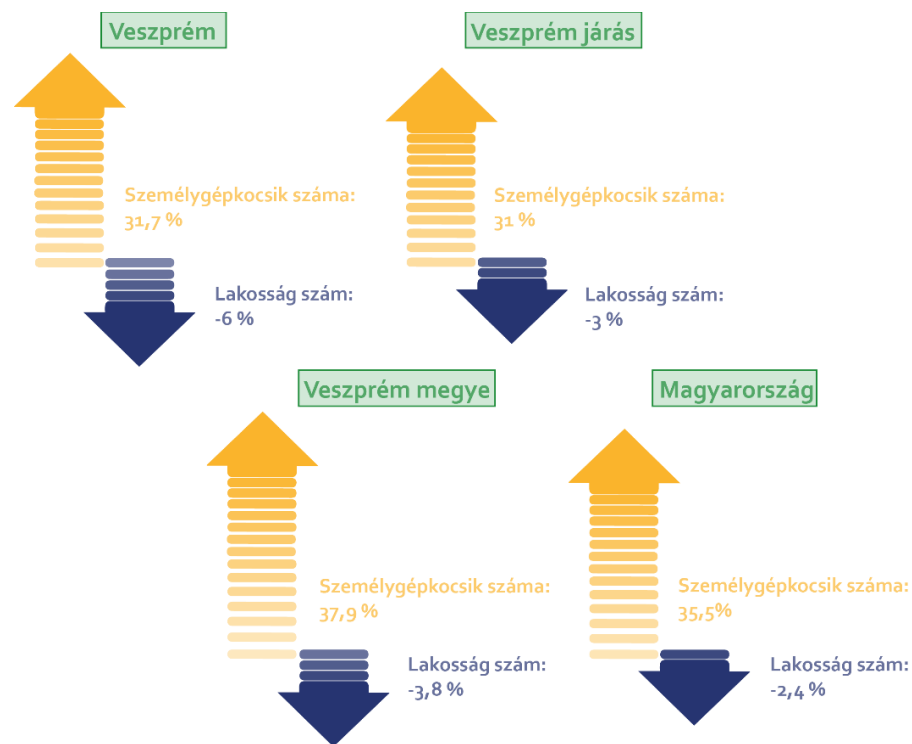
Veszprém

Személygépkocsik száma: 31,7 %

Lakosság szám: -6 %

Veszprém járás

Személygépkocsik száma: 31 %

Lakosság szám: -3 %

Veszprém megye

Személygépkocsik száma: 37,9 %

Lakosság szám: -3,8 %

Magyarország

Személygépkocsik száma: 35,5%

Lakosság szám: -2,4 %